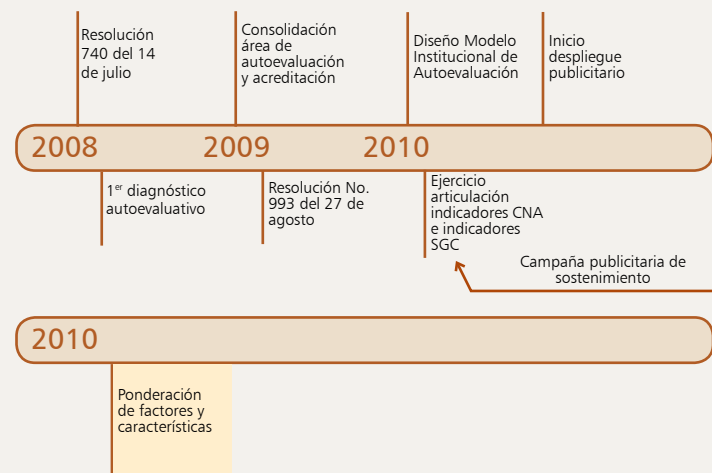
Resolución 740 del 14 de julio

Consolidación área de autoevaluación y acreditación

Diseño Modelo Institucional de Autoevaluación

Inicio despliegue publicitario

2008

2009

2010

1$^{er}$ diagnóstico autoevaluativo

Resolución No. 993 del 27 de agosto

Ejercicio articulación indicadores CNA e indicadores SGC

Campaña publicitaria de sostenimiento

2010

Ponderación de factores y características